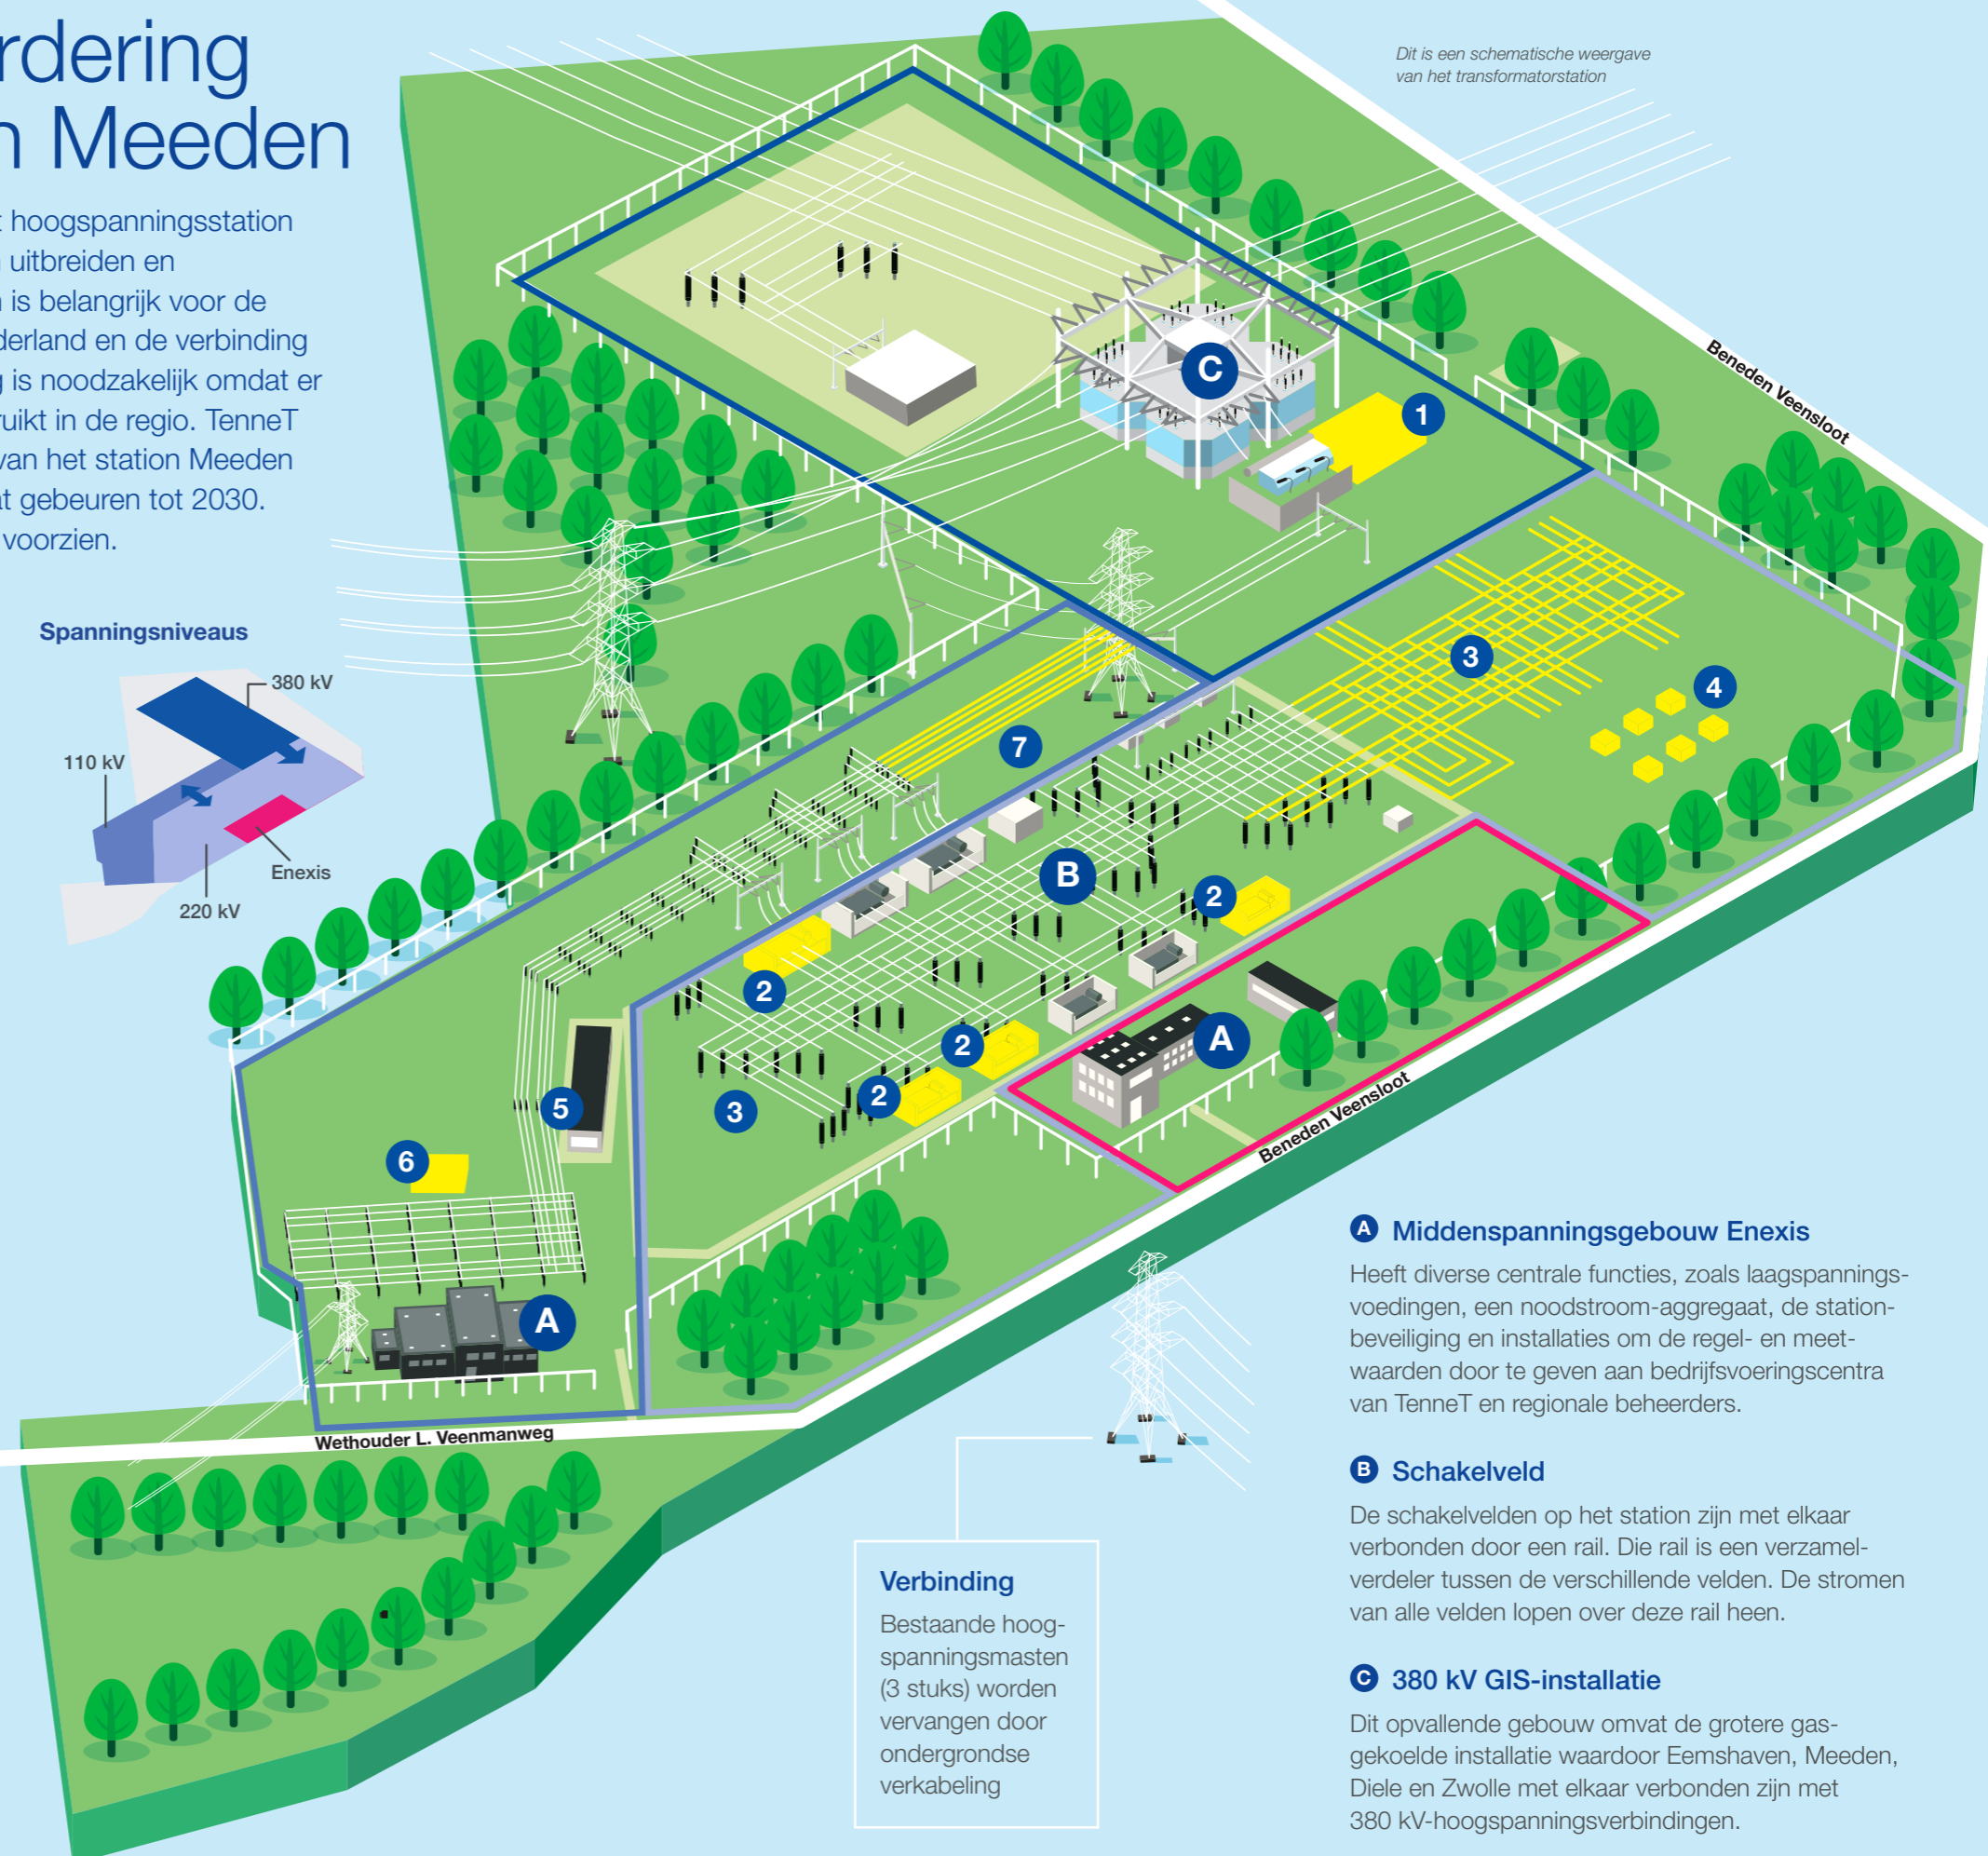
rdering
n Meeden

t hoogspanningsstation
uitbreiden en
is belangrijk voor de
derland en de verbinding
is noodzakelijk omdat er
uikt in de regio. TenneT
van het station Meeden
t gebeuren tot 2030.
voorzien.

Spanningsniveaus

380 kV
110 kV
Enexis
220 kV

Dit is een schematische weergave van het transformatorstation

Beneden Veensloot

C
1
3
4
7
B
2
2
2
2
A
5
3
6
A

Beneden Veensloot

Wethouder L. Veenmanweg

A Middenspanningsgebouw Enexis
Heeft diverse centrale functies, zoals laagspanningsvoedingen, een noodstroom-aggregaat, de stationbeveiliging en installaties om de regel- en meetwaarden door te geven aan bedrijfsvoeringscentra van TenneT en regionale beheerders.

B Schakelveld
De schakelvelden op het station zijn met elkaar verbonden door een rail. Die rail is een verzamelverdeler tussen de verschillende velden. De stromen van alle velden lopen over deze rail heen.

C 380 kV GIS-installatie
Dit opvallende gebouw omvat de grotere gasgekoelde installatie waardoor Eemshaven, Meeden, Diele en Zwolle met elkaar verbonden zijn met 380 kV-hoogspanningsverbindingen.

Verbinding
Bestaande hoogspanningsmasten (3 stuks) worden vervangen door ondergrondse verkabeling